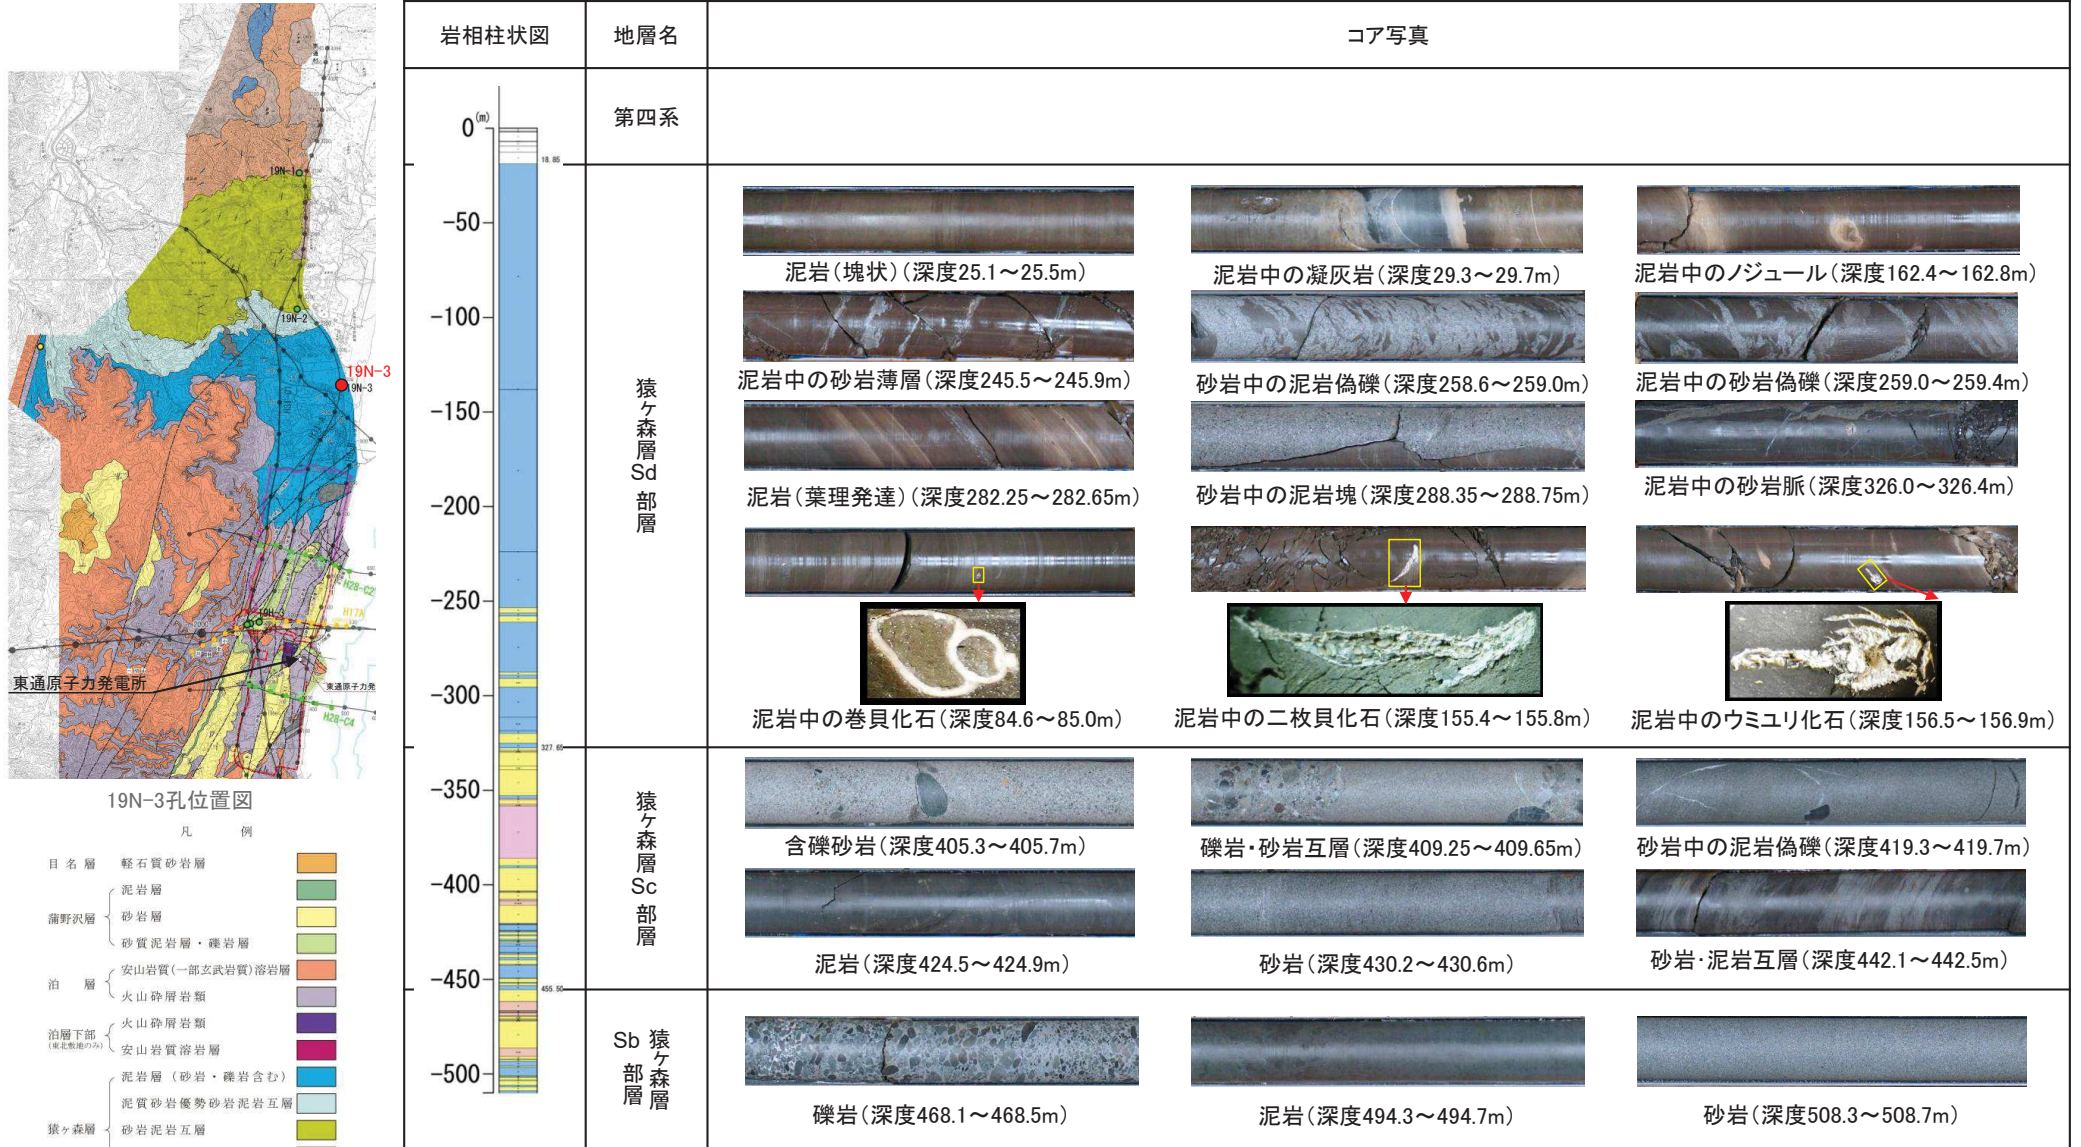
19N-1
19N-2
19N-3
9N-3
H28-C2
H17A
19N-3
東通原子力発電所
東通原子力発
H28-C4

19N-3孔位置図

凡　例

| | | |
|---|---|---|
| 目名層 | 軽石質砂岩層 | |
| 蒲野沢層 | 泥岩層 | |
| | 砂岩層 | |
| | 砂質泥岩層・礫岩層 | |
| 泊層 | 安山岩質(一部玄武岩質)溶岩層 | |
| | 火山砕屑岩類 | |
| 泊層下部 (東北敷地のみ) | 火山砕屑岩類 | |
| | 安山岩質溶岩層 | |
| 猿ヶ森層 | 泥岩層（砂岩・礫岩含む） | |
| | 泥質砂岩優勢砂岩泥岩互層 | |
| | 砂岩泥岩互層 | |

| 岩相柱状図 | 地層名 | コア写真 | | |
|---|---|---|---|---|
| 0(m) 18.85 | 第四系 | | | |
| -50 -100 -150 -200 -250 -300 | 猿ヶ森層 Sd部層 | 泥岩（塊状）（深度25.1～25.5m） | 泥岩中の凝灰岩（深度29.3～29.7m） | 泥岩中のノジュール（深度162.4～162.8m） |
| | | 泥岩中の砂岩薄層（深度245.5～245.9m） | 砂岩中の泥岩偽礫（深度258.6～259.0m） | 泥岩中の砂岩偽礫（深度259.0～259.4m） |
| | | 泥岩（葉理発達）（深度282.25～282.65m） | 砂岩中の泥岩塊（深度288.35～288.75m） | 泥岩中の砂岩脈（深度326.0～326.4m） |
| | | 泥岩中の巻貝化石（深度84.6～85.0m） | 泥岩中の二枚貝化石（深度155.4～155.8m） | 泥岩中のウミユリ化石（深度156.5～156.9m） |
| 327.60 -350 -400 -450 | 猿ヶ森層 Sc部層 | 含礫砂岩（深度405.3～405.7m） | 礫岩・砂岩互層（深度409.25～409.65m） | 砂岩中の泥岩偽礫（深度419.3～419.7m） |
| | | 泥岩（深度424.5～424.9m） | 砂岩（深度430.2～430.6m） | 砂岩・泥岩互層（深度442.1～442.5m） |
| 455.50 -500 | 猿ヶ森層 Sb部層 | 礫岩（深度468.1～468.5m） | 泥岩（深度494.3～494.7m） | 砂岩（深度508.3～508.7m） |